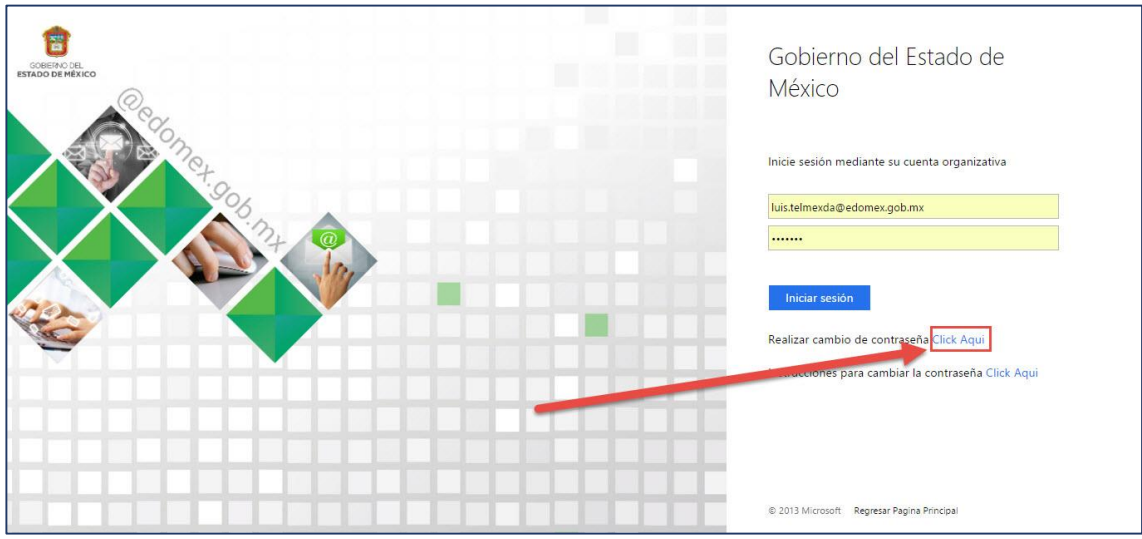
GOBIERNO DEL
ESTADO DE MÉXICO

@edomex.gob.mx

@

Gobierno del Estado de México

Inicie sesión mediante su cuenta organizativa

luis.telmexda@edomex.gob.mx

•••••••

Iniciar sesión

Realizar cambio de contraseña Click Aqui

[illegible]ucciones para cambiar la contraseña Click Aqui

© 2013 Microsoft Regresar Pagina Principal